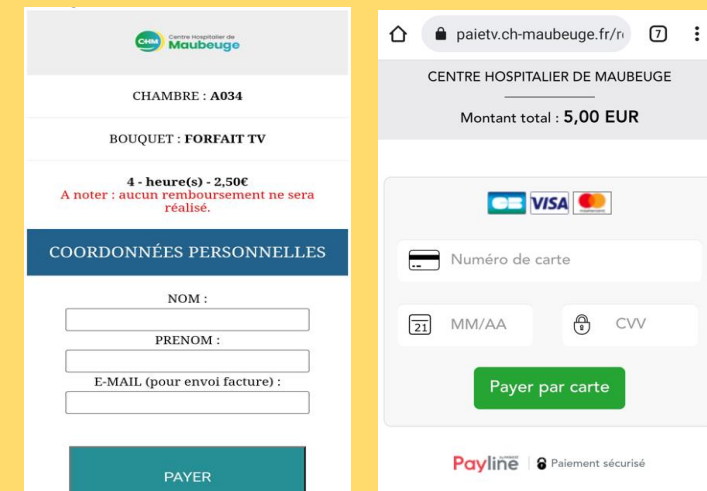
CHM Centre Hospitalier de Maubeuge

CHAMBRE : A034

BOUQUET : FORFAIT TV

4 - heure(s) - 2,50€
A noter : aucun remboursement ne sera réalisé.

COORDONNÉES PERSONNELLES

NOM :

PRENOM :

E-MAIL (pour envoi facture) :

PAYER

paietv.ch-maubeuge.fr/r

7

CENTRE HOSPITALIER DE MAUBEUGE

Montant total : 5,00 EUR

CB VISA

Numéro de carte

21 MM/AA

CVV

Payer par carte

Payline | Paiement sécurisé